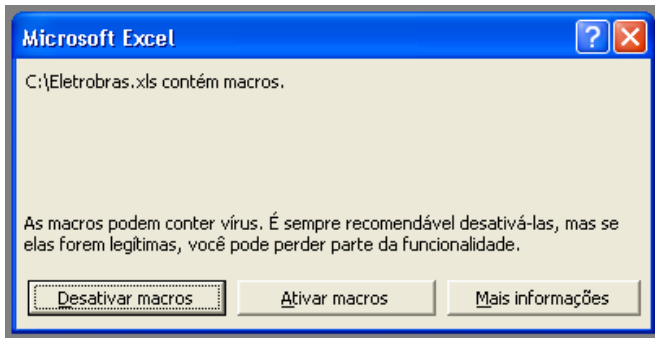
Microsoft Excel

?

C:\Eletrobras.xls contém macros.

As macros podem conter vírus. É sempre recomendável desativá-las, mas se elas forem legítimas, você pode perder parte da funcionalidade.

Desativar macros

Ativar macros

Mais informações